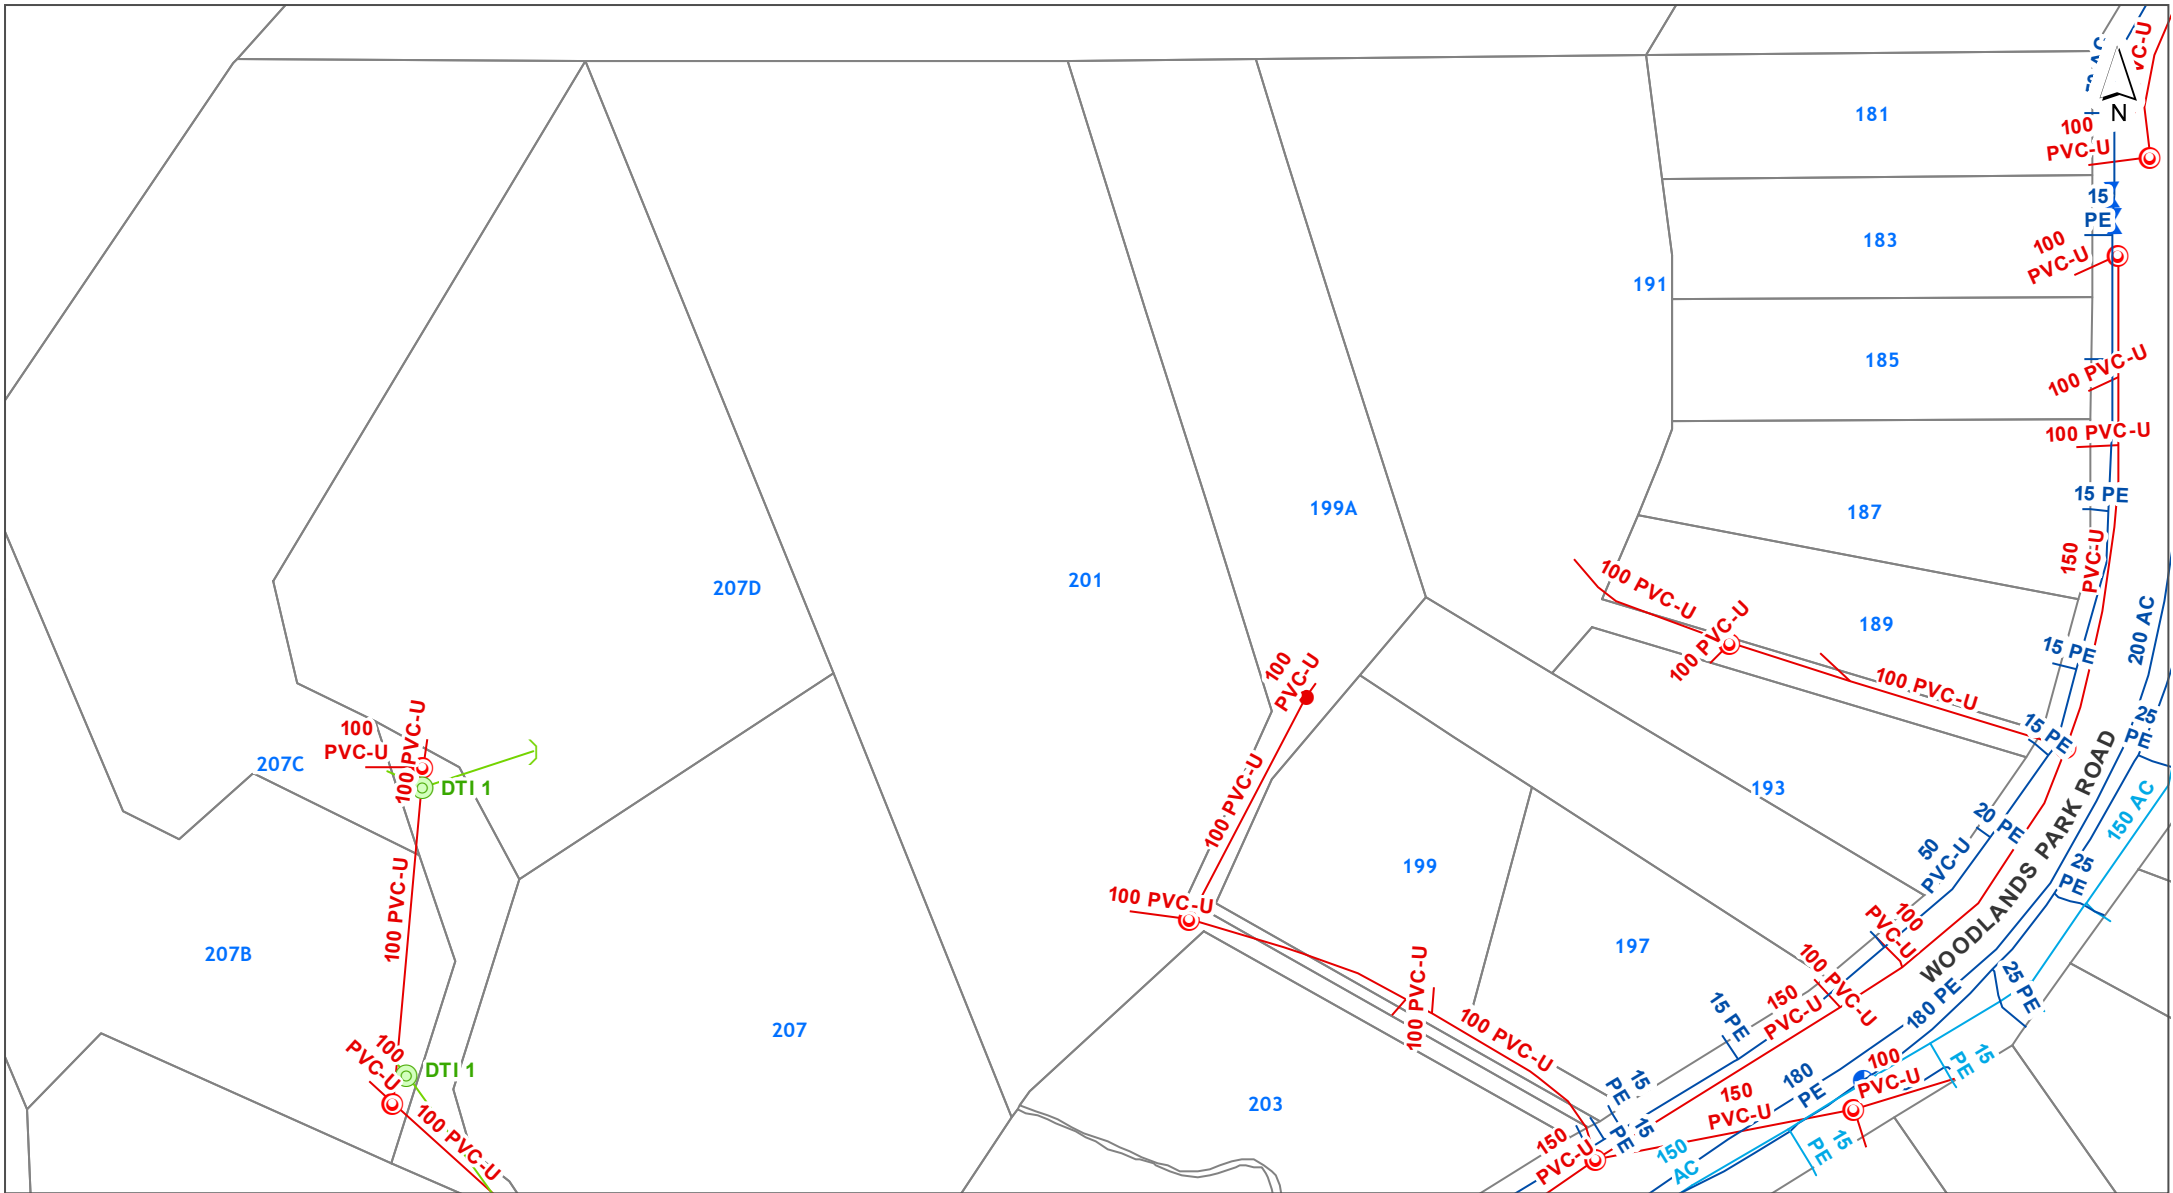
N

181

100 PVC-U

15 PE

183

100 PVC-U

191

185

100 PVC-U

100 PVC-U

15 PE

199A

187

150 PVC-U

207D

201

100 PVC-U

100 PVC-U

189

200 AC

15 PE

100 PVC-U

100 PVC-U

100 PVC-U

15 PE

25 PE

100 PVC-U

207C

DTI 1

193

WOODLANDS PARK ROAD

20 PE

150 AC

100 PVC-U

50 PVC-U

199

25 PE

100 PVC-U

100 PVC-U

207B

100 PVC-U

197

100 PVC-U

25 PE

100 PVC-U

180 PE

15 PE

150 PVC-U

207

100 PVC-U

100 PVC-U

DTI 1

100 PVC-U

15 PE

150 PVC-U

180 PE

100 PVC-U

15 PE

203

15 PE

150 PVC-U

150 AC

15 PE